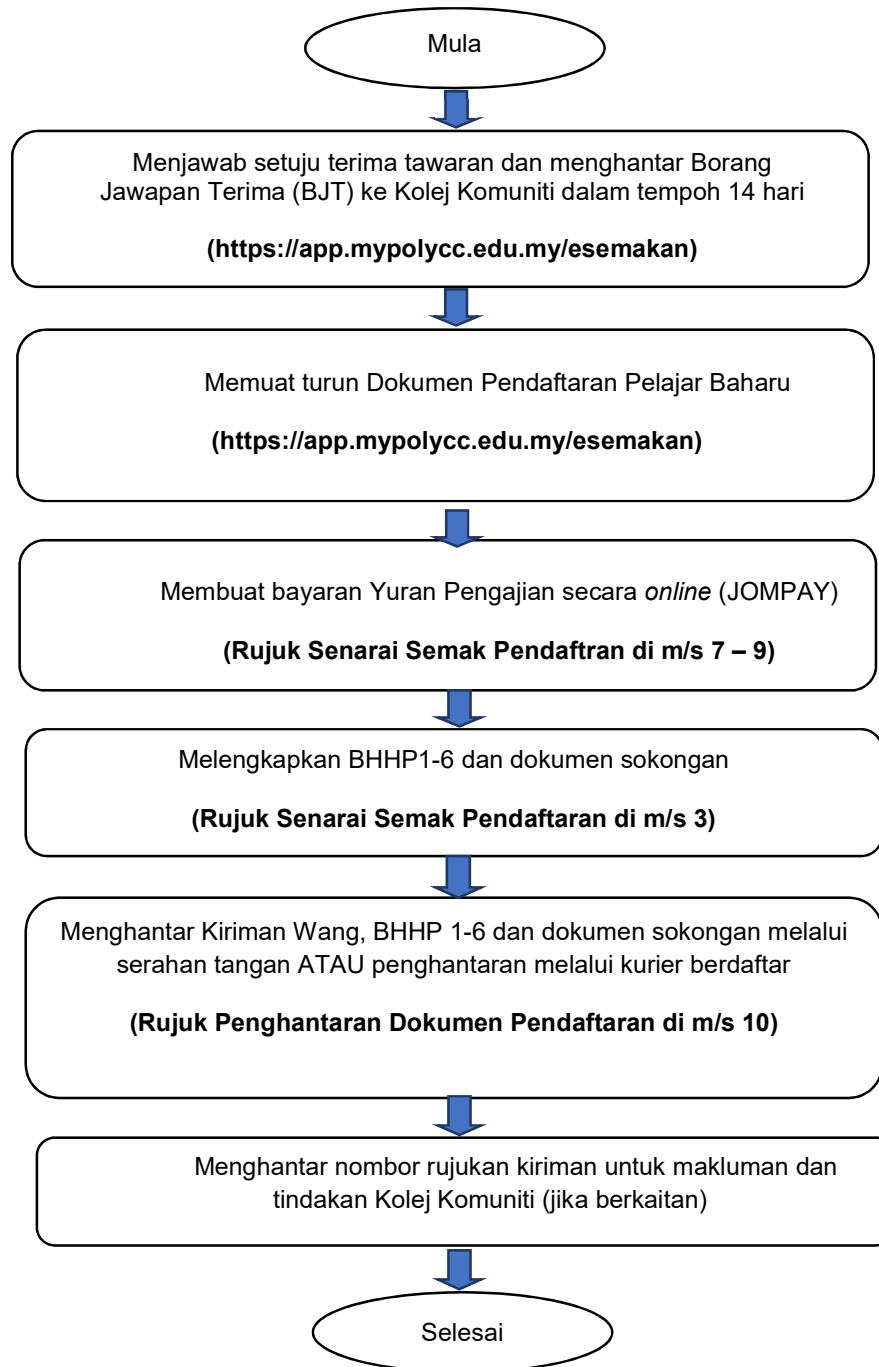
Mula

Menjawab setuju terima tawaran dan menghantar Borang Jawapan Terima (BJT) ke Kolej Komuniti dalam tempoh 14 hari

**(https://app.mypolycc.edu.my/esemakan)**

Memuat turun Dokumen Pendaftaran Pelajar Baharu

**(https://app.mypolycc.edu.my/esemakan)**

Membuat bayaran Yuran Pengajian secara *online* (JOMPAY)

**(Rujuk Senarai Semak Pendaftran di m/s 7 – 9)**

Melengkapkan BHHP1-6 dan dokumen sokongan

**(Rujuk Senarai Semak Pendaftaran di m/s 3)**

Menghantar Kiriman Wang, BHHP 1-6 dan dokumen sokongan melalui serahan tangan ATAU penghantaran melalui kurier berdaftar

**(Rujuk Penghantaran Dokumen Pendaftaran di m/s 10)**

Menghantar nombor rujukan kiriman untuk makluman dan tindakan Kolej Komuniti (jika berkaitan)

Selesai